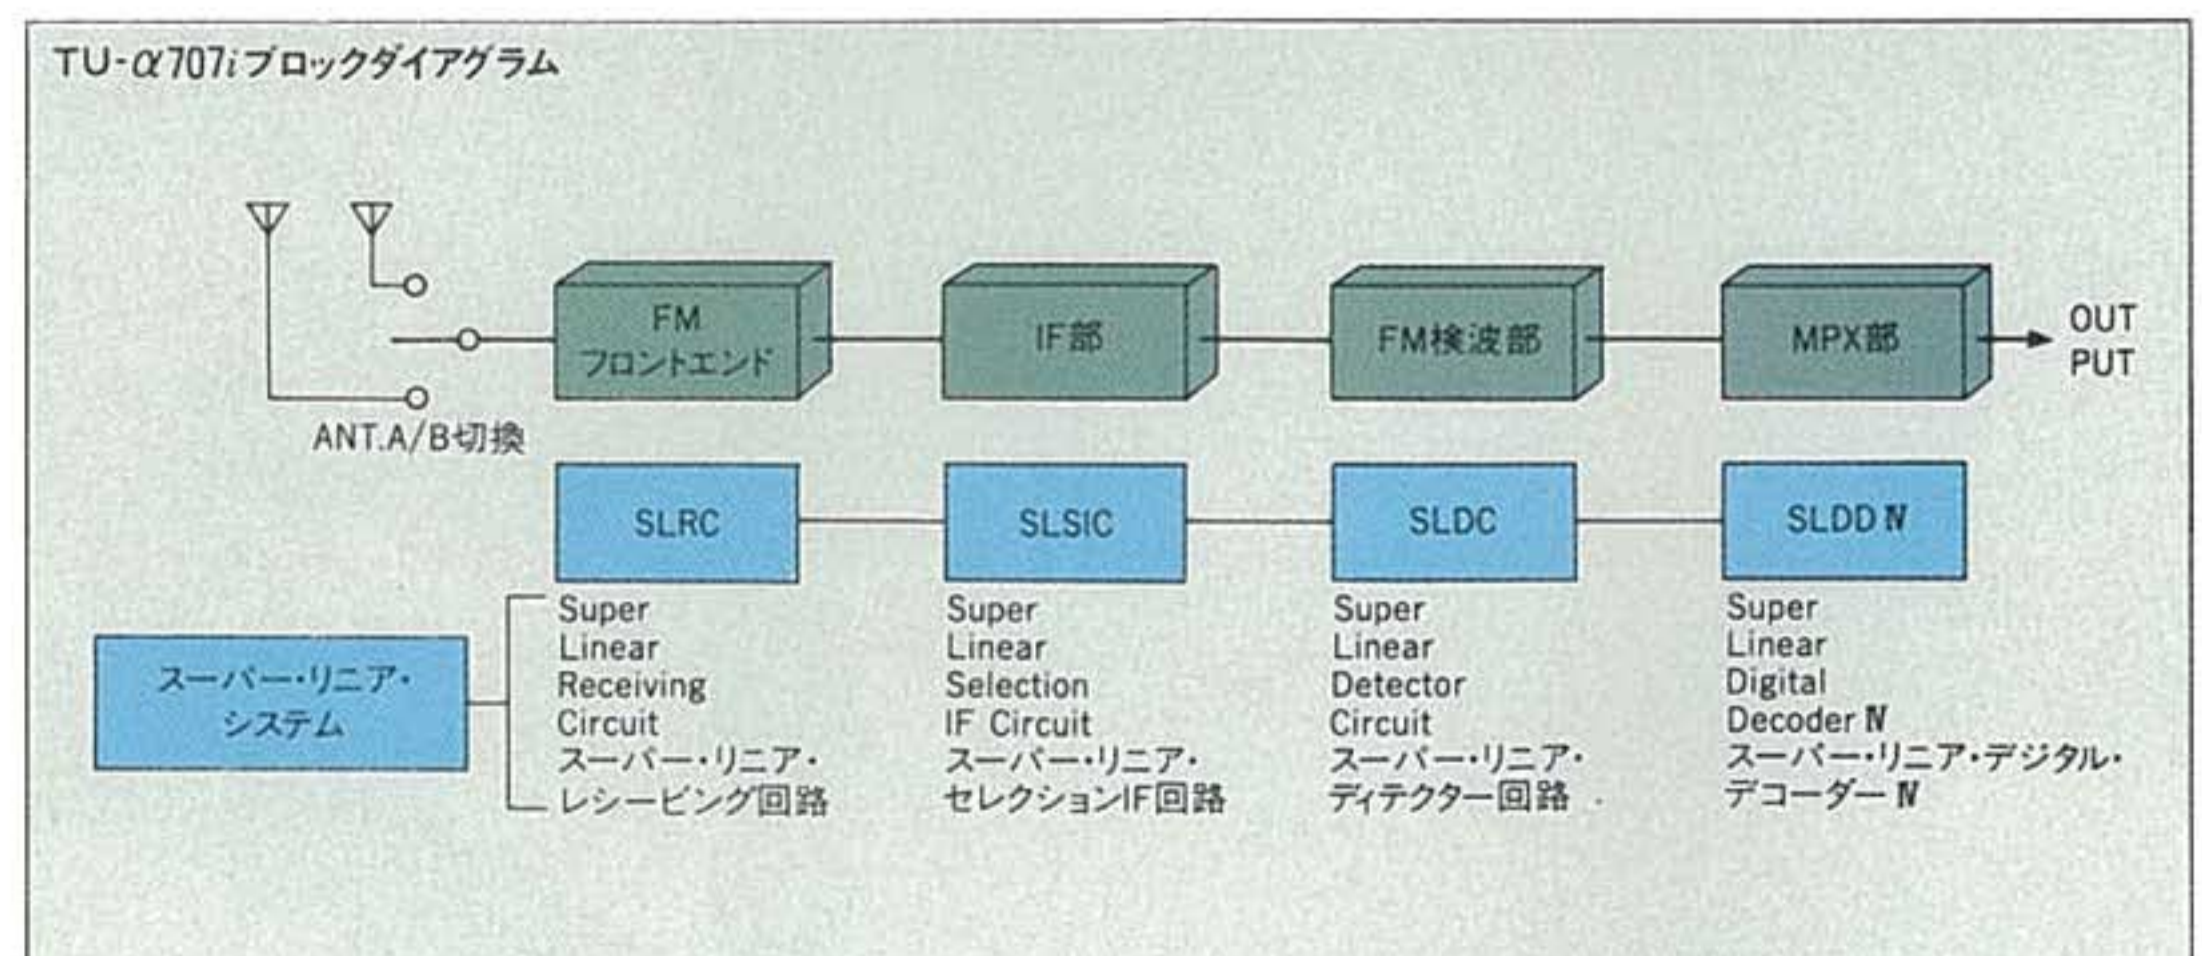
TU-$\alpha$707$i$ブロックダイアグラム

FM フロントエンド

IF部

FM検波部

MPX部

OUT PUT

ANT.A/B切換

SLRC

SLSIC

SLDC

SLDD N

スーパー・リニア・システム

Super Linear Receiving Circuit スーパー・リニア・レシービング回路

Super Linear Selection IF Circuit スーパー・リニア・セレクションIF回路

Super Linear Detector Circuit スーパー・リニア・ディテクター回路

Super Linear Digital Decoder N スーパー・リニア・デジタル・デコーダー N